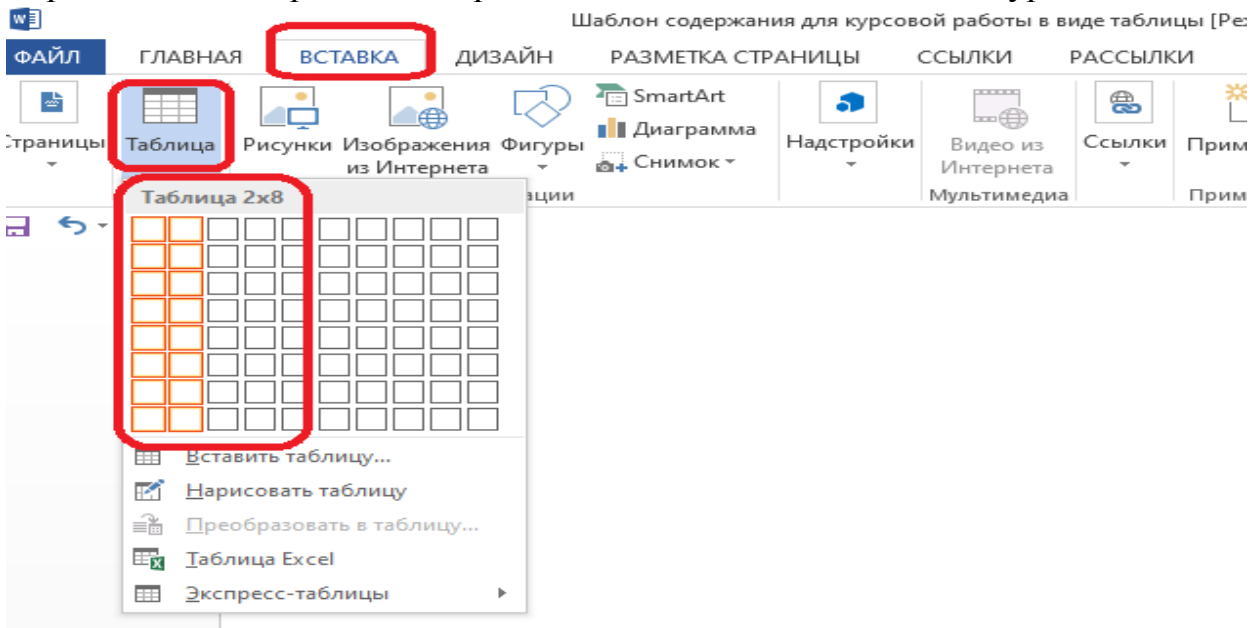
Шаблон содержания для курсовой работы в виде таблицы [Ре

ФАЙЛ ГЛАВНАЯ ВСТАВКА ДИЗАЙН РАЗМЕТКА СТРАНИЦЫ ССЫЛКИ РАССЫЛКИ

Страницы Таблица Рисунки Изображения из Интернета Фигуры SmartArt Диаграмма Снимок Надстройки Видео из Интернета Ссылки Прим

ации Мультимедиа Прим

Таблица 2x8

Вставить таблицу...
Нарисовать таблицу
Преобразовать в таблицу...
Таблица Excel
Экспресс-таблицы